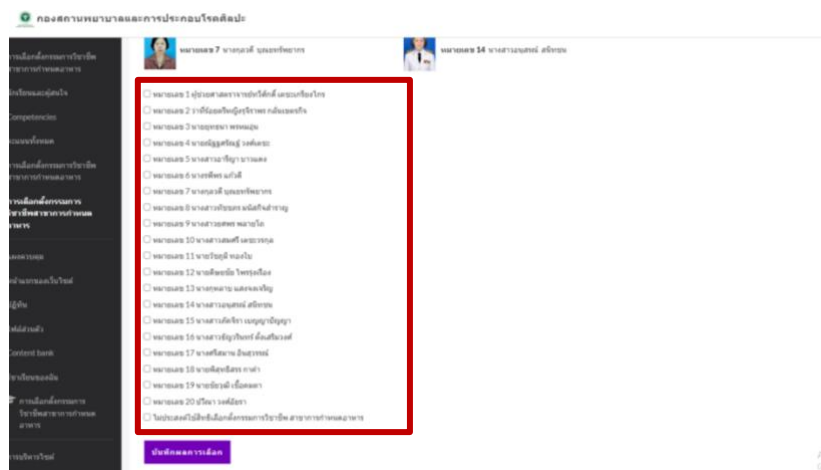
กองสถานพยาบาลและการประกอบโรคศิลปะ

หมายเลข 7 นางกุลวดี บุณยรัตพันธุ์

หมายเลข 14 นางสาวอนุสรณ์ สนิทชน

หมายเลข 1 ผู้ช่วยศาสตราจารย์ศักดิ์ เตชะเกรียงไกร
หมายเลข 2 ว่าที่ร้อยตรีหญิงจีราพร กลั่นเอยกิจ
หมายเลข 3 นายยุทธนา พรหมอุ่น
หมายเลข 4 นายณัฏฐ์ศรัณย์ วงศ์เตชะ
หมายเลข 5 นางสาวอารีญา บาวแดง
หมายเลข 6 นางพัชร แก้วดี
หมายเลข 7 นางกุลวดี บุณยรัตพันธุ์
หมายเลข 8 นางสาวทัศนวรรณ มณีศรีสำราญ
หมายเลข 9 นางสาวสุดสพร พลายใจ
หมายเลข 10 นางสาวสมศรี เตชะวรกุล
หมายเลข 11 นายวัชรุติ ทองใบ
หมายเลข 12 นายศิษฎ์ชัย ไพรรุ่งเรือง
หมายเลข 13 นางกุหลาบ แสงจะเจริญ
หมายเลข 14 นางสาวอนุสรณ์ สนิทชน
หมายเลข 15 นางสาวภัศจิรา เบญญาปัญญา
หมายเลข 16 นางสาวอัญวรินทร์ ตั้งเสรีมงคล
หมายเลข 17 นางศรีสมาน อินสุวรรณ์
หมายเลข 18 นายพิสุทธิสรร กาคำ
หมายเลข 19 นายนิรวดี เนื้อทองดา
หมายเลข 20 ปรียา วงศ์อัยรา
ไม่ประสงค์ใช้สิทธิเลือกตั้งกรรมการวิชาชีพ สาขาการกำหนดอาหาร

บันทึกผลการเลือก

การเลือกตั้งกรรมการวิชาชีพ สาขาการกำหนดอาหาร
บริการและคู่สนใจ
Competencies
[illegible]
การเลือกตั้งกรรมการวิชาชีพ สาขาการกำหนดอาหาร
การเลือกตั้งกรรมการวิชาชีพสาขาการกำหนดอาหาร
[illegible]
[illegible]
ผู้สัน
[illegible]
Content bank
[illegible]
การเลือกตั้งกรรมการวิชาชีพสาขาการกำหนดอาหาร
การบริหารไซต์